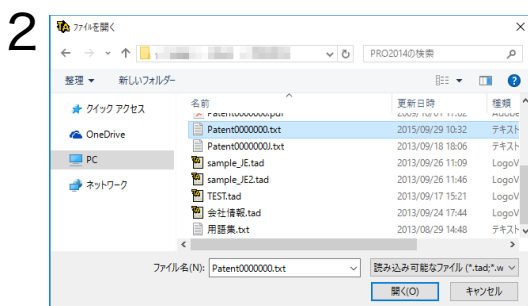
2

ファイルを開く

PRO2014の検索

整理 ▼ 新しいフォルダー

クイック アクセス
OneDrive
PC
ネットワーク

名前 | 更新日時 | 種類
Patent0000000.pdf | 2015/10/01 17:02 | Adobe
Patent0000000.txt | 2015/09/29 10:32 | テキスト
Patent0000000J.txt | 2013/09/18 18:06 | テキスト
sample_JE.tad | 2013/09/26 11:09 | LogoV
sample_JE2.tad | 2013/09/26 11:46 | LogoV
TEST.tad | 2013/09/17 15:21 | LogoV
会社情報.tad | 2013/09/24 17:44 | LogoV
用語集.txt | 2013/08/29 14:48 | テキスト

ファイル名(N): Patent0000000.txt
読み込み可能なファイル (*.tad;*.w
開く(O)
キャンセル